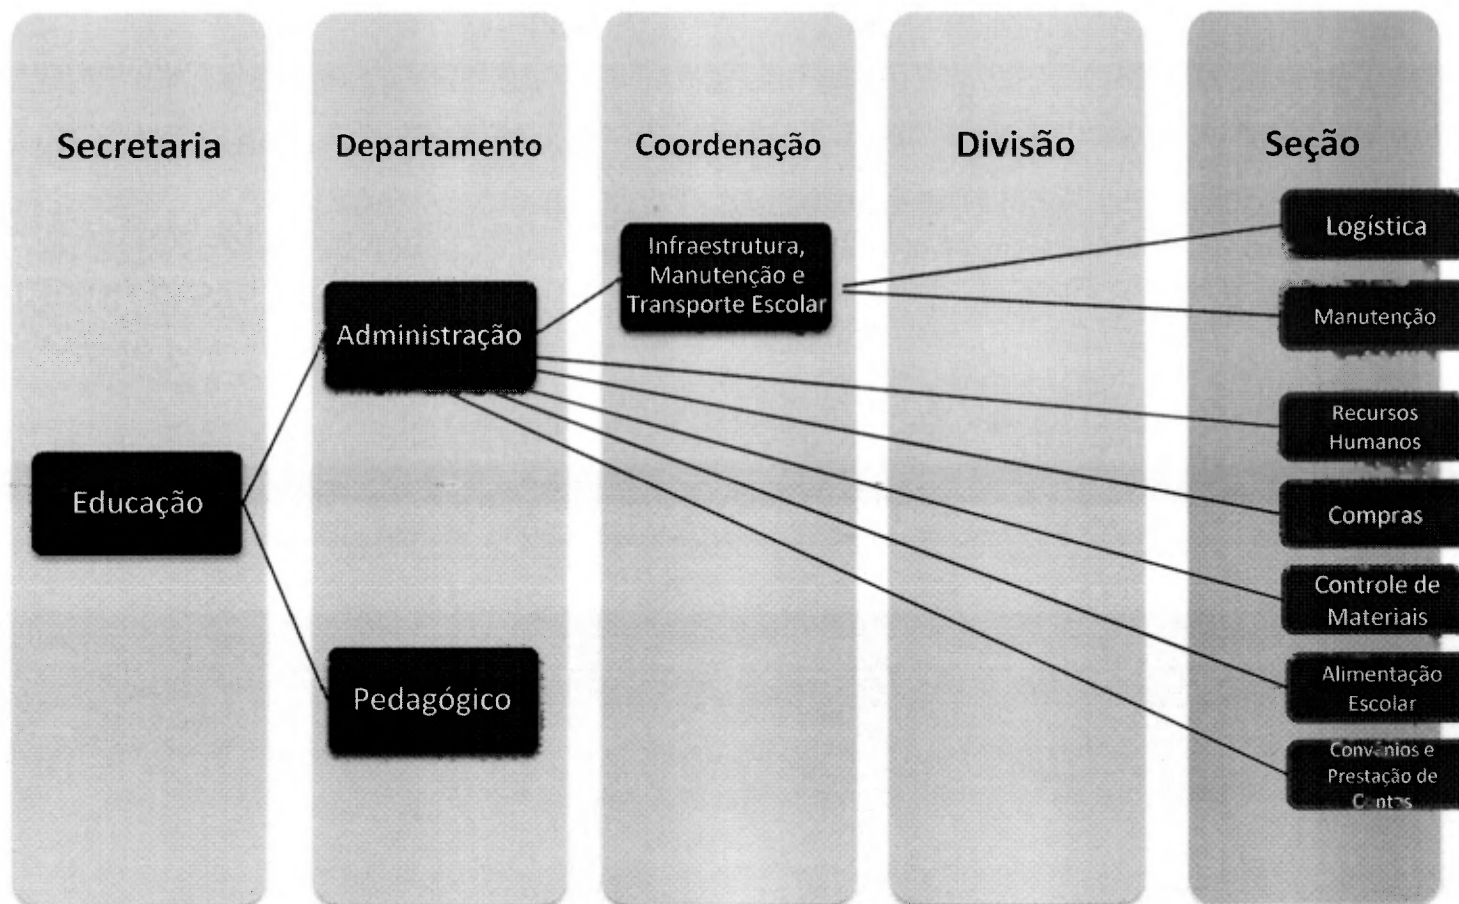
Secretaria

Departamento

Coordenação

Divisão

Seção

Educação

Administração

Pedagógico

Infraestrutura, Manutenção e Transporte Escolar

Logística

Manutenção

Recursos Humanos

Compras

Controle de Materiais

Alimentação Escolar

Convênios e Prestação de Contas